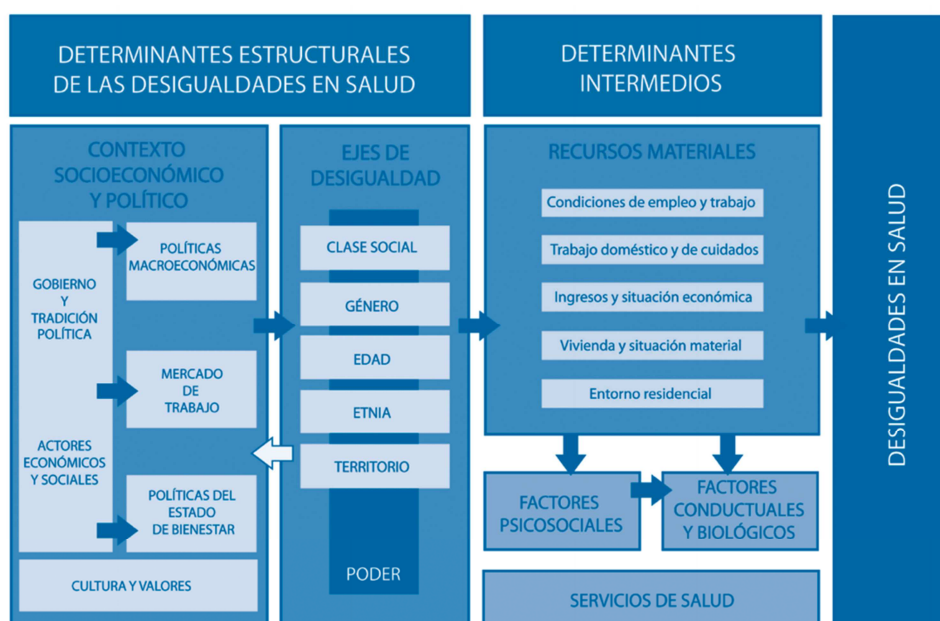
DETERMINANTES ESTRUCTURALES DE LAS DESIGUALDADES EN SALUD

DETERMINANTES INTERMEDIOS

DESIGUALDADES EN SALUD

CONTEXTO SOCIOECONÓMICO Y POLÍTICO

GOBIERNO Y TRADICIÓN POLÍTICA

ACTORES ECONÓMICOS Y SOCIALES

POLÍTICAS MACROECONÓMICAS

MERCADO DE TRABAJO

POLÍTICAS DEL ESTADO DE BIENESTAR

CULTURA Y VALORES

EJES DE DESIGUALDAD

CLASE SOCIAL

GÉNERO

EDAD

ETNIA

TERRITORIO

PODER

RECURSOS MATERIALES

Condiciones de empleo y trabajo

Trabajo doméstico y de cuidados

Ingresos y situación económica

Vivienda y situación material

Entorno residencial

FACTORES PSICOSOCIALES

FACTORES CONDUCTUALES Y BIOLÓGICOS

SERVICIOS DE SALUD